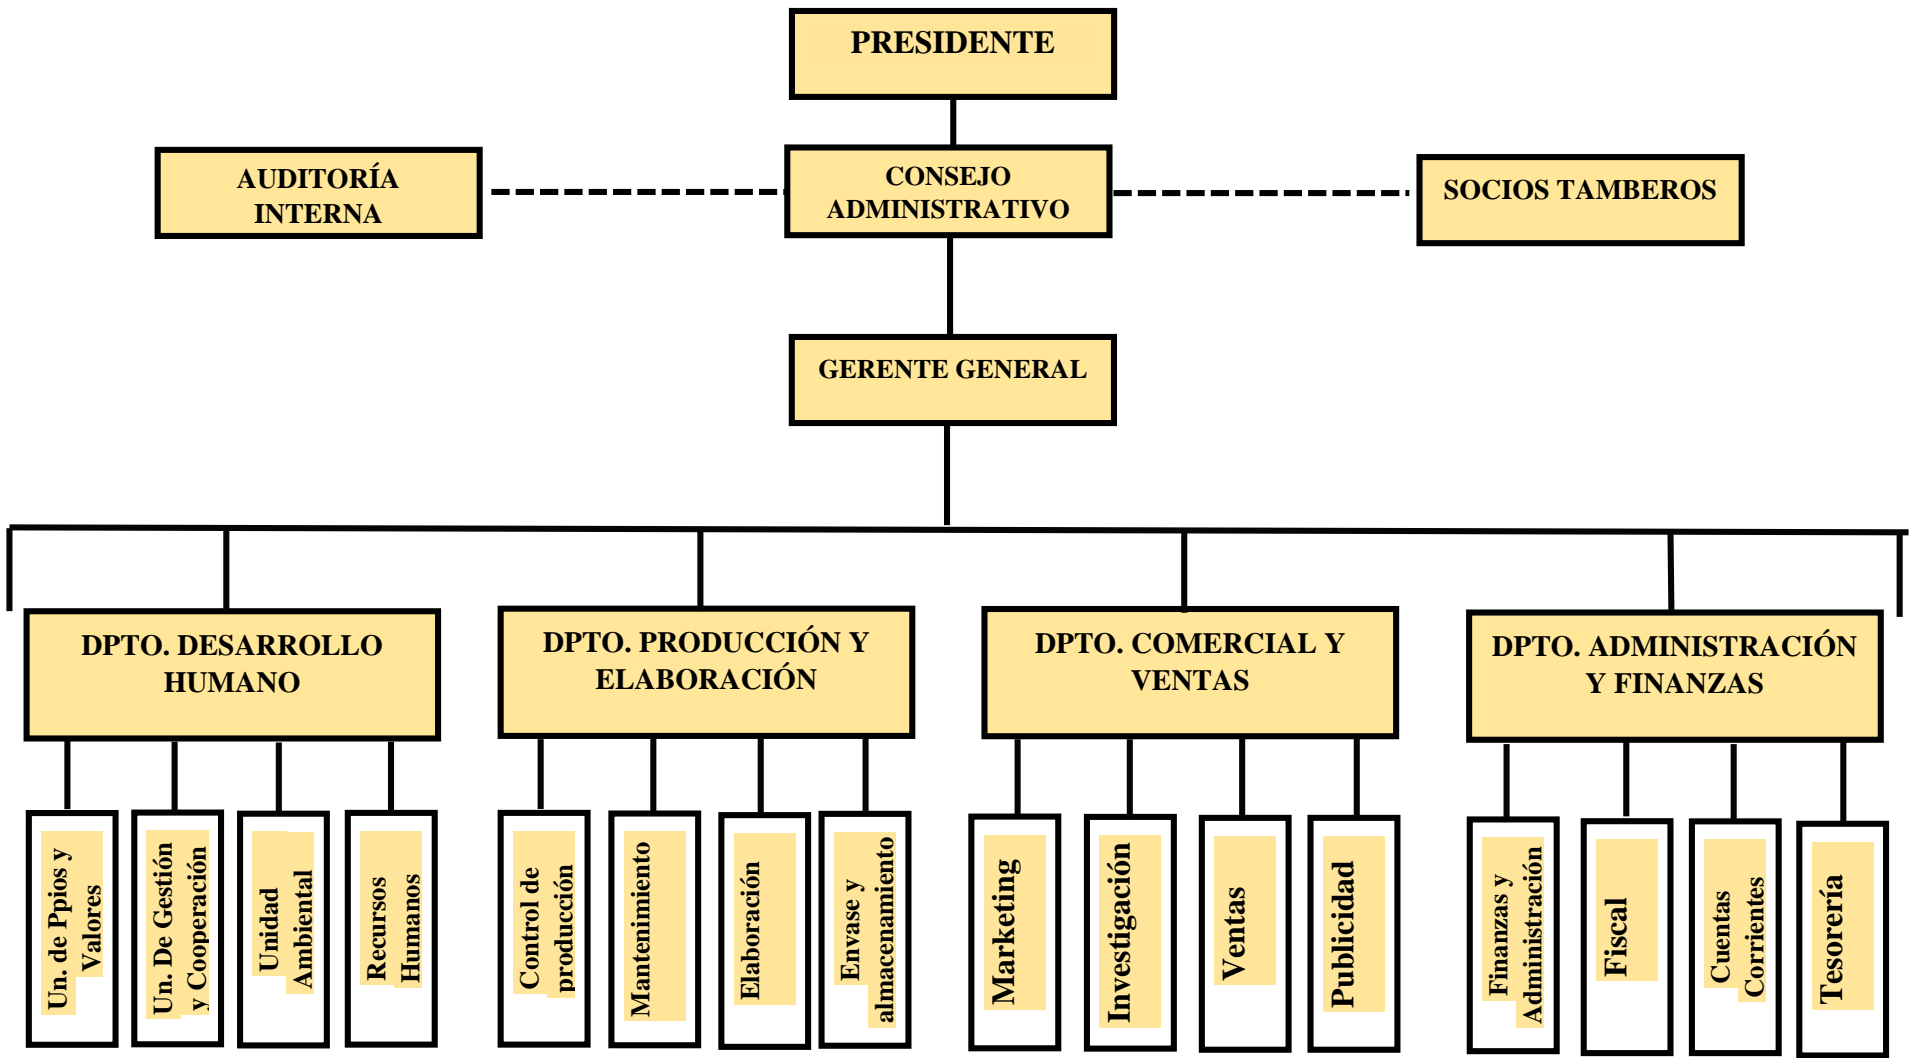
PRESIDENTE

AUDITORÍA INTERNA

CONSEJO ADMINISTRATIVO

SOCIOS TAMBEROS

GERENTE GENERAL

DPTO. DESARROLLO HUMANO

Un. de Ppios y Valores

Un. De Gestión y Cooperación

Unidad Ambiental

Recursos Humanos

DPTO. PRODUCCIÓN Y ELABORACIÓN

Control de producción

Mantenimiento

Elaboración

Envase y almacenamiento

DPTO. COMERCIAL Y VENTAS

Marketing

Investigación

Ventas

Publicidad

DPTO. ADMINISTRACIÓN Y FINANZAS

Finanzas y Administración

Fiscal

Cuentas Corrientes

Tesorería